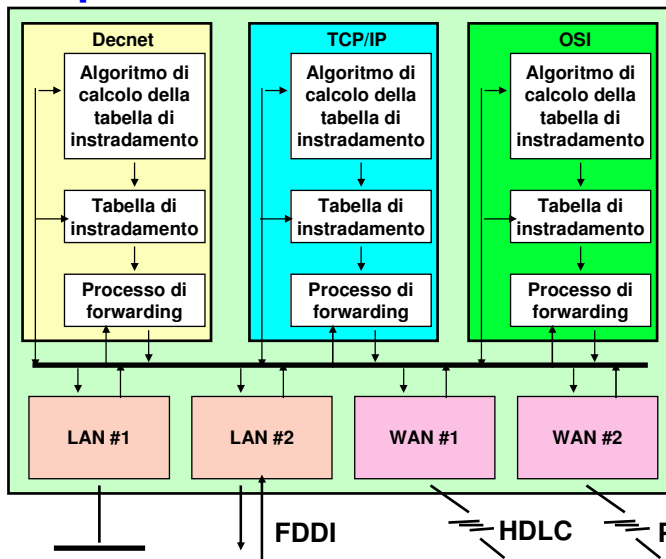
Decnet

Algoritmo di calcolo della tabella di instradamento

Tabella di instradamento

Processo di forwarding

TCP/IP

Algoritmo di calcolo della tabella di instradamento

Tabella di instradamento

Processo di forwarding

OSI

Algoritmo di calcolo della tabella di instradamento

Tabella di instradamento

Processo di forwarding

LAN #1

LAN #2

WAN #1

WAN #2

FDDI

HDLC

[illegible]